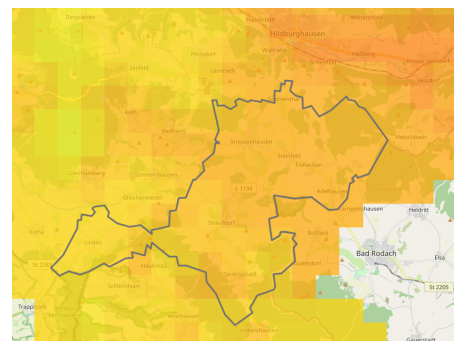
Bergrheinfeld
Hildburghausen
Wallrabs
Pfersdorf
Zeilfeld
Gerhardtsgereuth
Roth
Siegritz
Streufdorf
Stressenhausen
Gleichamberg
Simmershausen
Gleichenwasen
Eishausen
Adelhausen
Linden
Rieth
Straufhain
Hellingen
Bad Rodach
Heldritt
Trappstadt
Gauerstadt
St 2205
L 1134